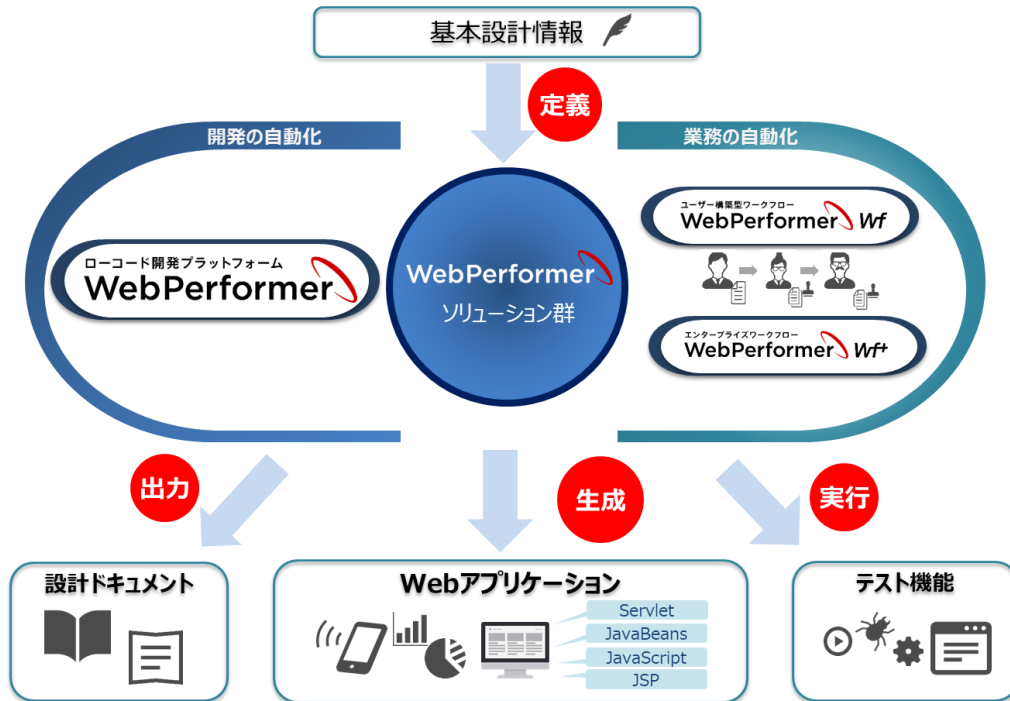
基本設計情報

定義

開発の自動化

業務の自動化

ローコード開発プラットフォーム
WebPerformer

WebPerformer
ソリューション群

ユーザー構築型ワークフロー
WebPerformer Wf

エンタープライズワークフロー
WebPerformer Wf+

出力

生成

実行

設計ドキュメント

Webアプリケーション

Servlet
JavaBeans
JavaScript
JSP

テスト機能